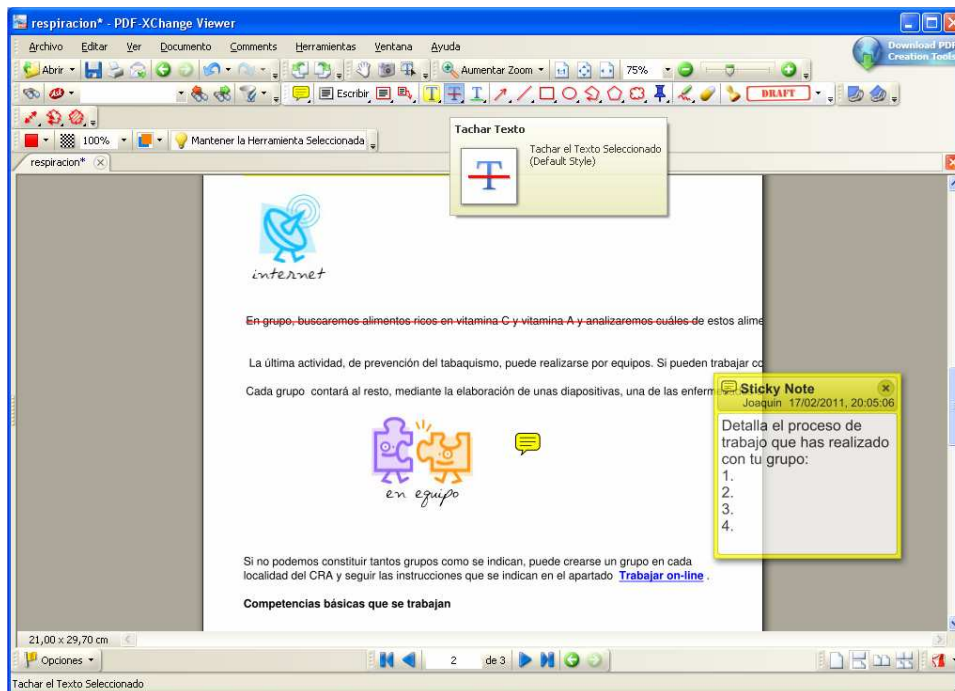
respiracion* - PDF-XChange Viewer

Archivo Editar Ver Documento Comments Herramientas Ventana Ayuda

Download PDF Creation Tools

Abrir Aumentar Zoom 75%

Escribir DRAFT

100% 100% Mantener la Herramienta Seleccionada

respiracion*

Tachar Texto

Tachar el Texto Seleccionado (Default Style)

internet

En grupo, buscaremos alimentos ricos en vitamina C y vitamina A y analizaremos cuáles de estos alime

La última actividad, de prevención del tabaquismo, puede realizarse por equipos. Si pueden trabajar co

Cada grupo contará al resto, mediante la elaboración de unas diapositivas, una de las enferm

Sticky Note
Joaquin 17/02/2011, 20:05:06

Detalla el proceso de trabajo que has realizado con tu grupo:
1.
2.
3.
4.

en equipo

Si no podemos constituir tantos grupos como se indican, puede crearse un grupo en cada localidad del CRA y seguir las instrucciones que se indican en el apartado Trabajar on-line .

Competencias básicas que se trabajan

21,00 x 29,70 cm

Opciones

2 de 3

Tachar el Texto Seleccionado